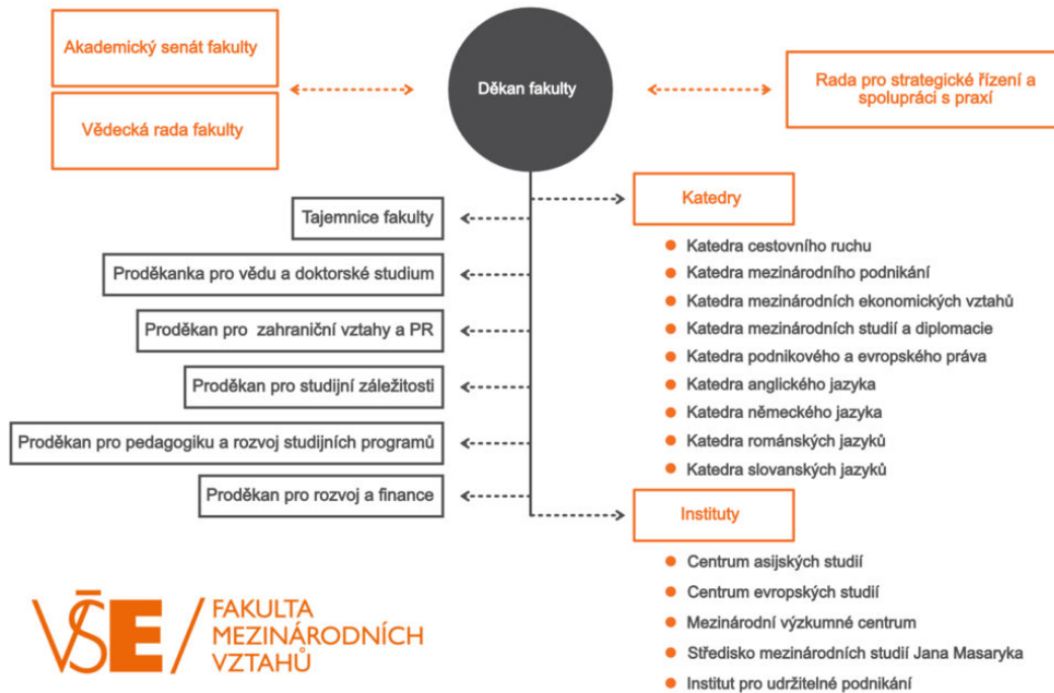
Akademický senát fakulty

Vědecká rada fakulty

Děkan fakulty

Rada pro strategické řízení a spolupráci s praxí

Tajemnice fakulty

Proděkanka pro vědu a doktorské studium

Proděkan pro zahraniční vztahy a PR

Proděkan pro studijní záležitosti

Proděkan pro pedagogiku a rozvoj studijních programů

Proděkan pro rozvoj a finance

Katedry

- Katedra cestovního ruchu
- Katedra mezinárodního podnikání
- Katedra mezinárodních ekonomických vztahů
- Katedra mezinárodních studií a diplomacie
- Katedra podnikového a evropského práva
- Katedra anglického jazyka
- Katedra německého jazyka
- Katedra románských jazyků
- Katedra slovanských jazyků

Instituty

- Centrum asijských studií
- Centrum evropských studií
- Mezinárodní výzkumné centrum
- Středisko mezinárodních studií Jana Masaryka
- Institut pro udržitelné podnikání

VŠE / FAKULTA MEZINÁRODNÍCH VZTAHŮ